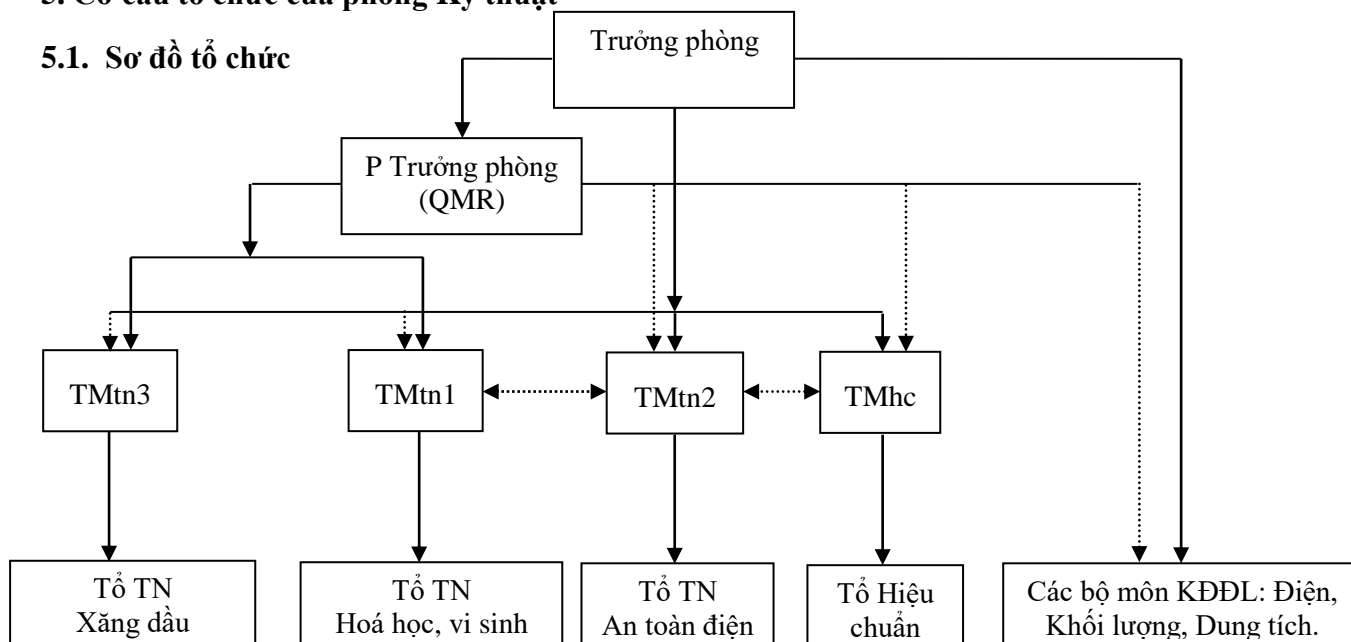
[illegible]

5.1. Sơ đồ tổ chức

Trưởng phòng

P Trưởng phòng (QMR)

TMtn3

TMtn1

TMtn2

TMhc

Tổ TN Xăng dầu

Tổ TN Hoá học, vi sinh

Tổ TN An toàn điện

Tổ Hiệu chuẩn

Các bộ môn KĐĐL: Điện, Khối lượng, Dung tích.